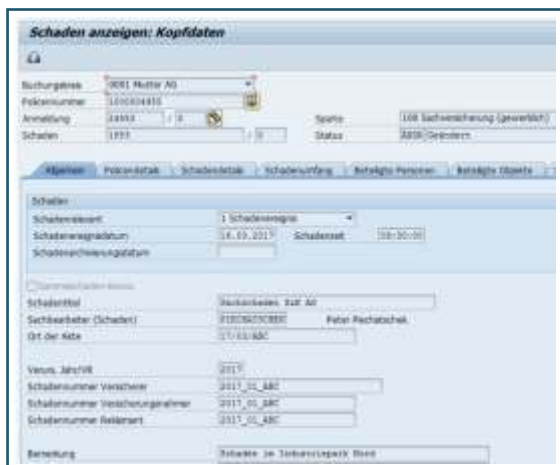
Schaden anzeigen: Kopfdaten

Buchungskreis | 0001 Muster AG
Policennummer | 1000004455
Anmeldung | 24003 / 0
Schaden | 1555 / 0
Sparte | 100 Sachversicherung (gewerblich)
Status | 0000 Geändert

Allgemein | Policendetails | Schadendetails | Schadenumfang | Beteiligte Personen | Beteiligte Objekte

Schaden
Schadenrelevant | 1 Schadenereignis
Schadenereignisdatum | 18.03.2017 | Schadenzeit | 08:30:00
Schadenverursachungsdatum

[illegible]
Schadentitel | Hochwasser Süd AG
Sachbearbeiter (Schaden) | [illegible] | Peter Pechatschek
Ort der Akte | 17/03/ABC

Versm. Jahr/VR | 2017
Schadennummer Versicherer | 2017_01_ABC
Schadennummer Versicherungsnehmer | 2017_01_ABC
Schadennummer Reklamant | 2017_01_ABC

Bemerkung | Schaden im Industriepark Nord